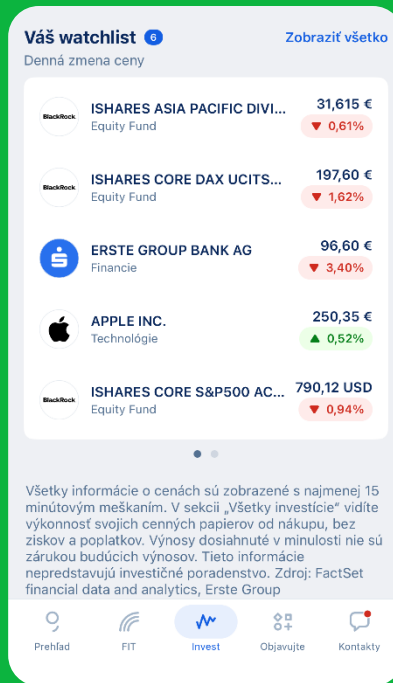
Váš watchlist 6
Zobraziť všetko
Denná zmena ceny

BlackRock
ISHARES ASIA PACIFIC DIVI...
Equity Fund
31,615 €
▼ 0,61%

BlackRock
ISHARES CORE DAX UCITS...
Equity Fund
197,60 €
▼ 1,62%

ERSTE GROUP BANK AG
Financie
96,60 €
▼ 3,40%

APPLE INC.
Technológie
250,35 €
▲ 0,52%

BlackRock
ISHARES CORE S&P500 AC...
Equity Fund
790,12 USD
▼ 0,94%

Všetky informácie o cenách sú zobrazené s najmenej 15 minútovým meškaním. V sekcii „Všetky investície" vidíte výkonnosť svojich cenných papierov od nákupu, bez ziskov a poplatkov. Výnosy dosiahnuté v minulosti nie sú zárukou budúcich výnosov. Tieto informácie nepredstavujú investičné poradenstvo. Zdroj: FactSet financial data and analytics, Erste Group

Prehľad
FIT
Invest
Objavujte
Kontakty